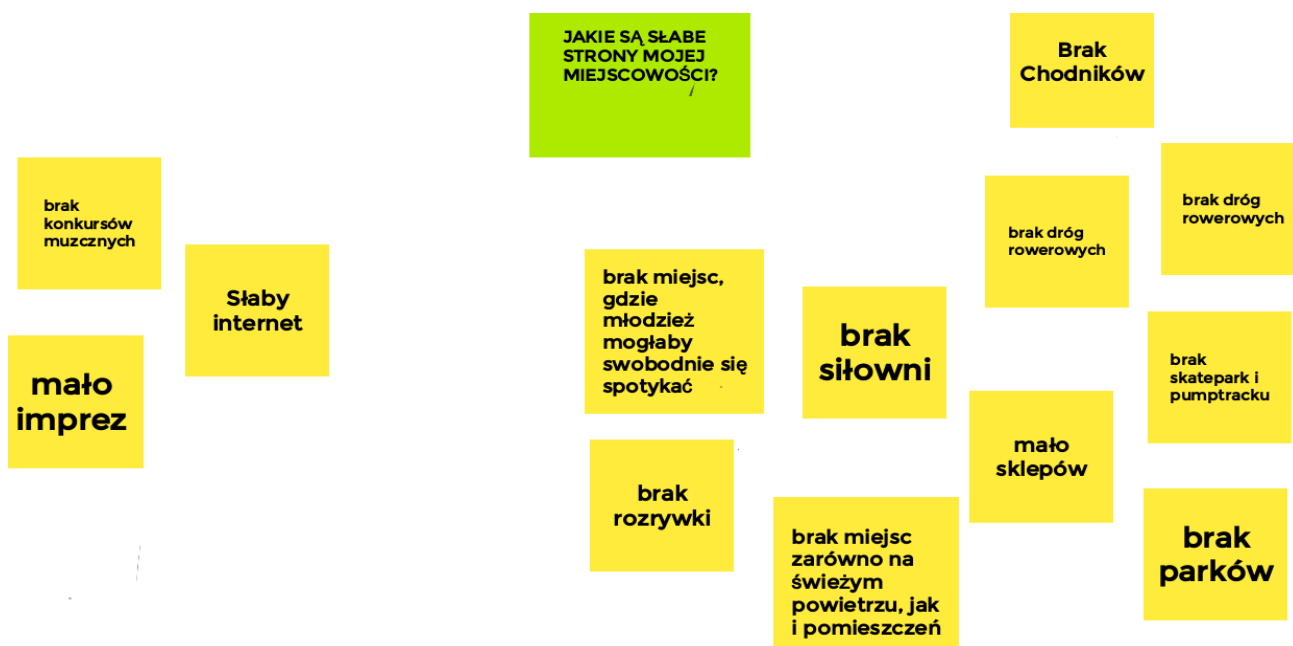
JAKIE SĄ SŁABE STRONY MOJEJ MIEJSCOWOŚCI?

Brak Chodników

brak konkursów muzcznych

Słaby internet

mało imprez

brak miejsc, gdzie młodzież mogłaby swobodnie się spotykać

brak siłowni

brak dróg rowerowych

brak dróg rowerowych

brak skatepark i pumptracku

brak rozrywki

mało sklepów

brak miejsc zarówno na świeżym powietrzu, jak i pomieszczeń

brak parków